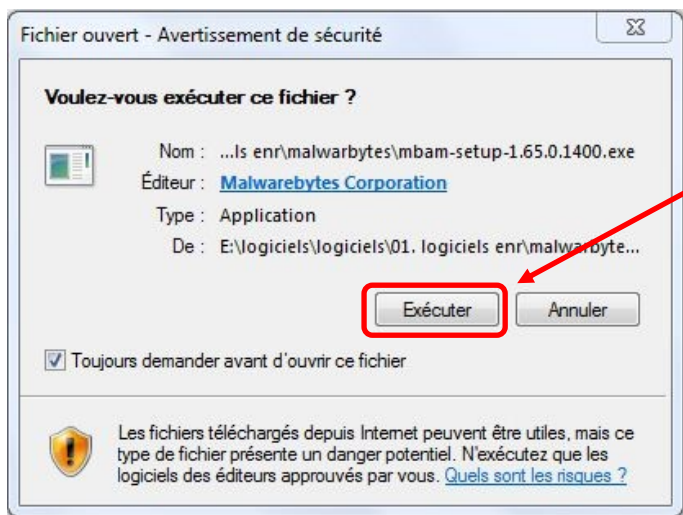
Fichier ouvert - Avertissement de sécurité

Voulez-vous exécuter ce fichier ?

Nom : ...ls enr\malwarbytes\mbam-setup-1.65.0.1400.exe

Éditeur : Malwarebytes Corporation

Type : Application

De : E:\logiciels\logiciels\01. logiciels enr\malwarbyte...

Exécuter

Annuler

Toujours demander avant d'ouvrir ce fichier

Les fichiers téléchargés depuis Internet peuvent être utiles, mais ce type de fichier présente un danger potentiel. N'exécutez que les logiciels des éditeurs approuvés par vous. Quels sont les risques ?